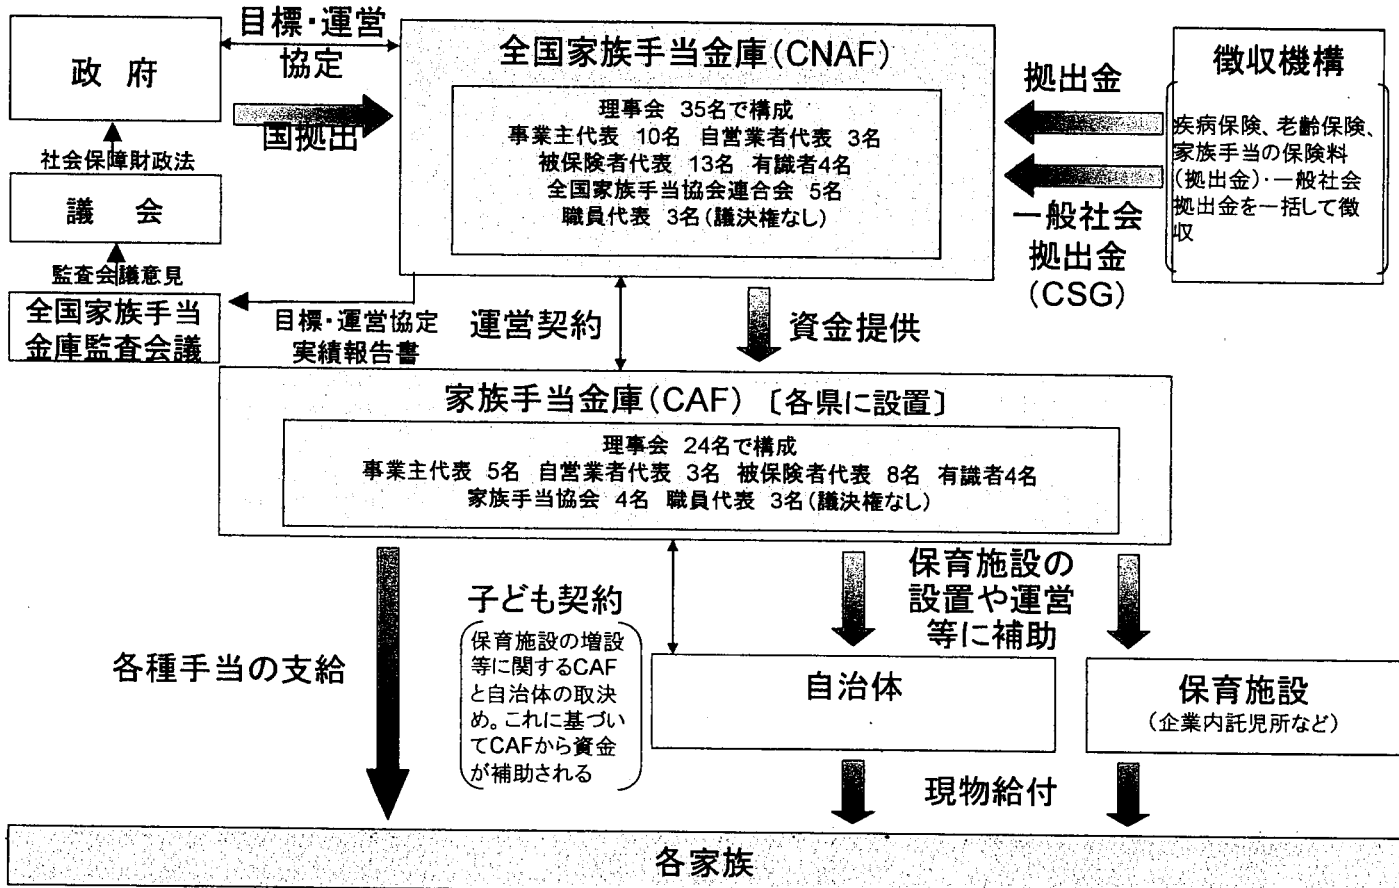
政 府

目標・運営協定

国拠出

全国家族手当金庫(CNAF)

理事会 35名で構成
事業主代表 10名 自営業者代表 3名
被保険者代表 13名 有識者4名
全国家族手当協会連合会 5名
職員代表 3名(議決権なし)

拠出金

一般社会拠出金(CSG)

徴収機構

疾病保険、老齢保険、家族手当の保険料(拠出金)・一般社会拠出金を一括して徴収

社会保障財政法

議 会

監査会議意見

全国家族手当金庫監査会議

目標・運営協定実績報告書

運営契約

資金提供

家族手当金庫(CAF) 〔各県に設置〕

理事会 24名で構成
事業主代表 5名 自営業者代表 3名 被保険者代表 8名 有識者4名
家族手当協会 4名 職員代表 3名(議決権なし)

各種手当の支給

子ども契約

保育施設の増設等に関するCAFと自治体の取決め。これに基づいてCAFから資金が補助される

保育施設の設置や運営等に補助

自治体

保育施設
(企業内託児所など)

現物給付

各家族